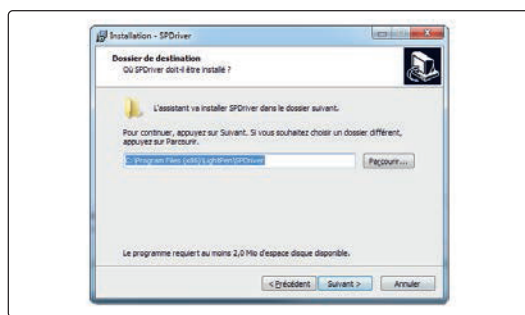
Installation - SPDriver

Dossier de destination
Où SPDriver doit-il être installé ?

L'assistant va installer SPDriver dans le dossier suivant.

Pour continuer, appuyez sur Suivant. Si vous souhaitez choisir un dossier différent, appuyez sur Parcourir.

C:\Program Files (x86)\LightPen\SPDriver

Parcourir...

Le programme requiert au moins 2,0 Mo d'espace disque disponible.

< Précédent
Suivant >
Annuler